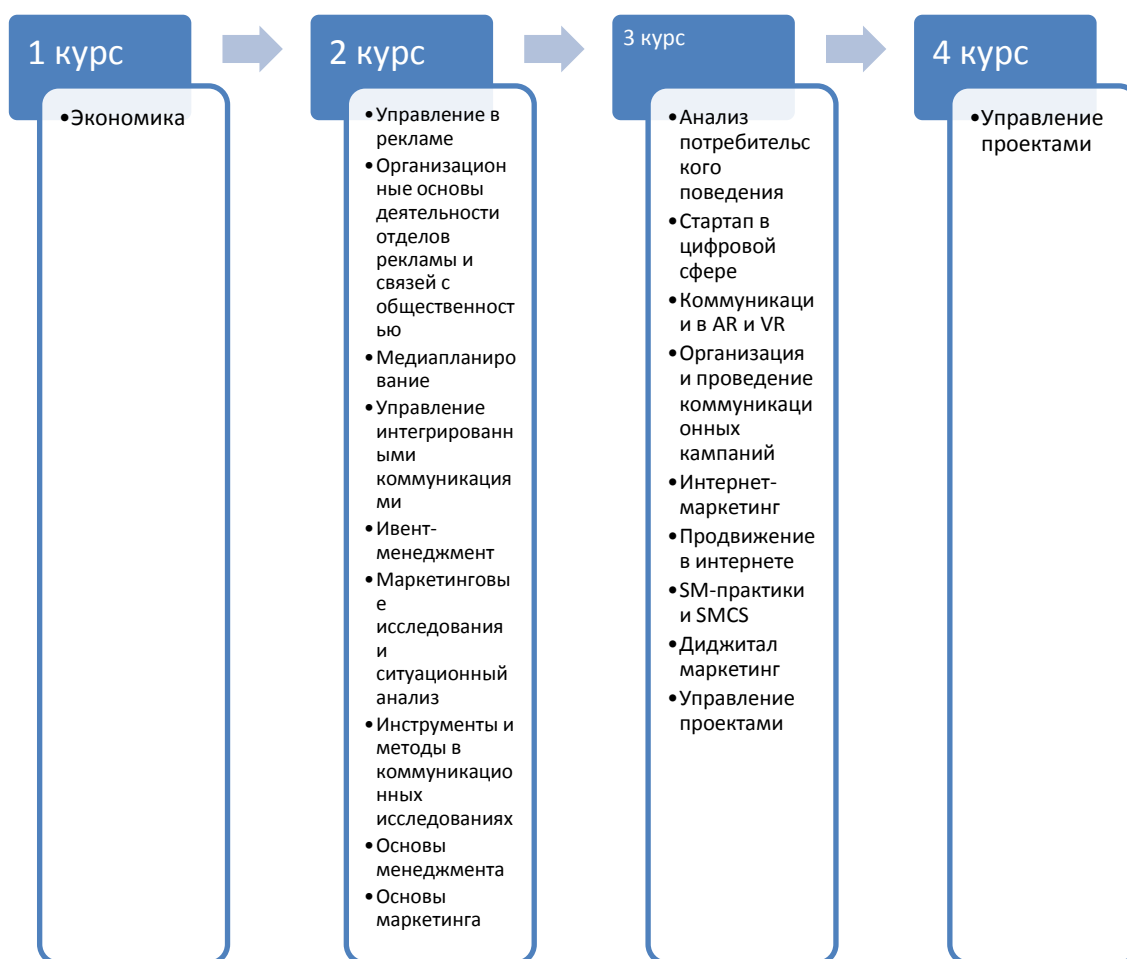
1 курс

•Экономика

2 курс

•Управление в рекламе
•Организационные основы деятельности отделов рекламы и связей с общественностью
•Медиапланирование
•Управление интегрированными коммуникациями
•Ивент-менеджмент
•Маркетинговые исследования и ситуационный анализ
•Инструменты и методы в коммуникационных исследованиях
•Основы менеджмента
•Основы маркетинга

3 курс

•Анализ потребительского поведения
•Стартап в цифровой сфере
•Коммуникации в AR и VR
•Организация и проведение коммуникационных кампаний
•Интернет-маркетинг
•Продвижение в интернете
•SM-практики и SMCS
•Диджитал маркетинг
•Управление проектами

4 курс

•Управление проектами